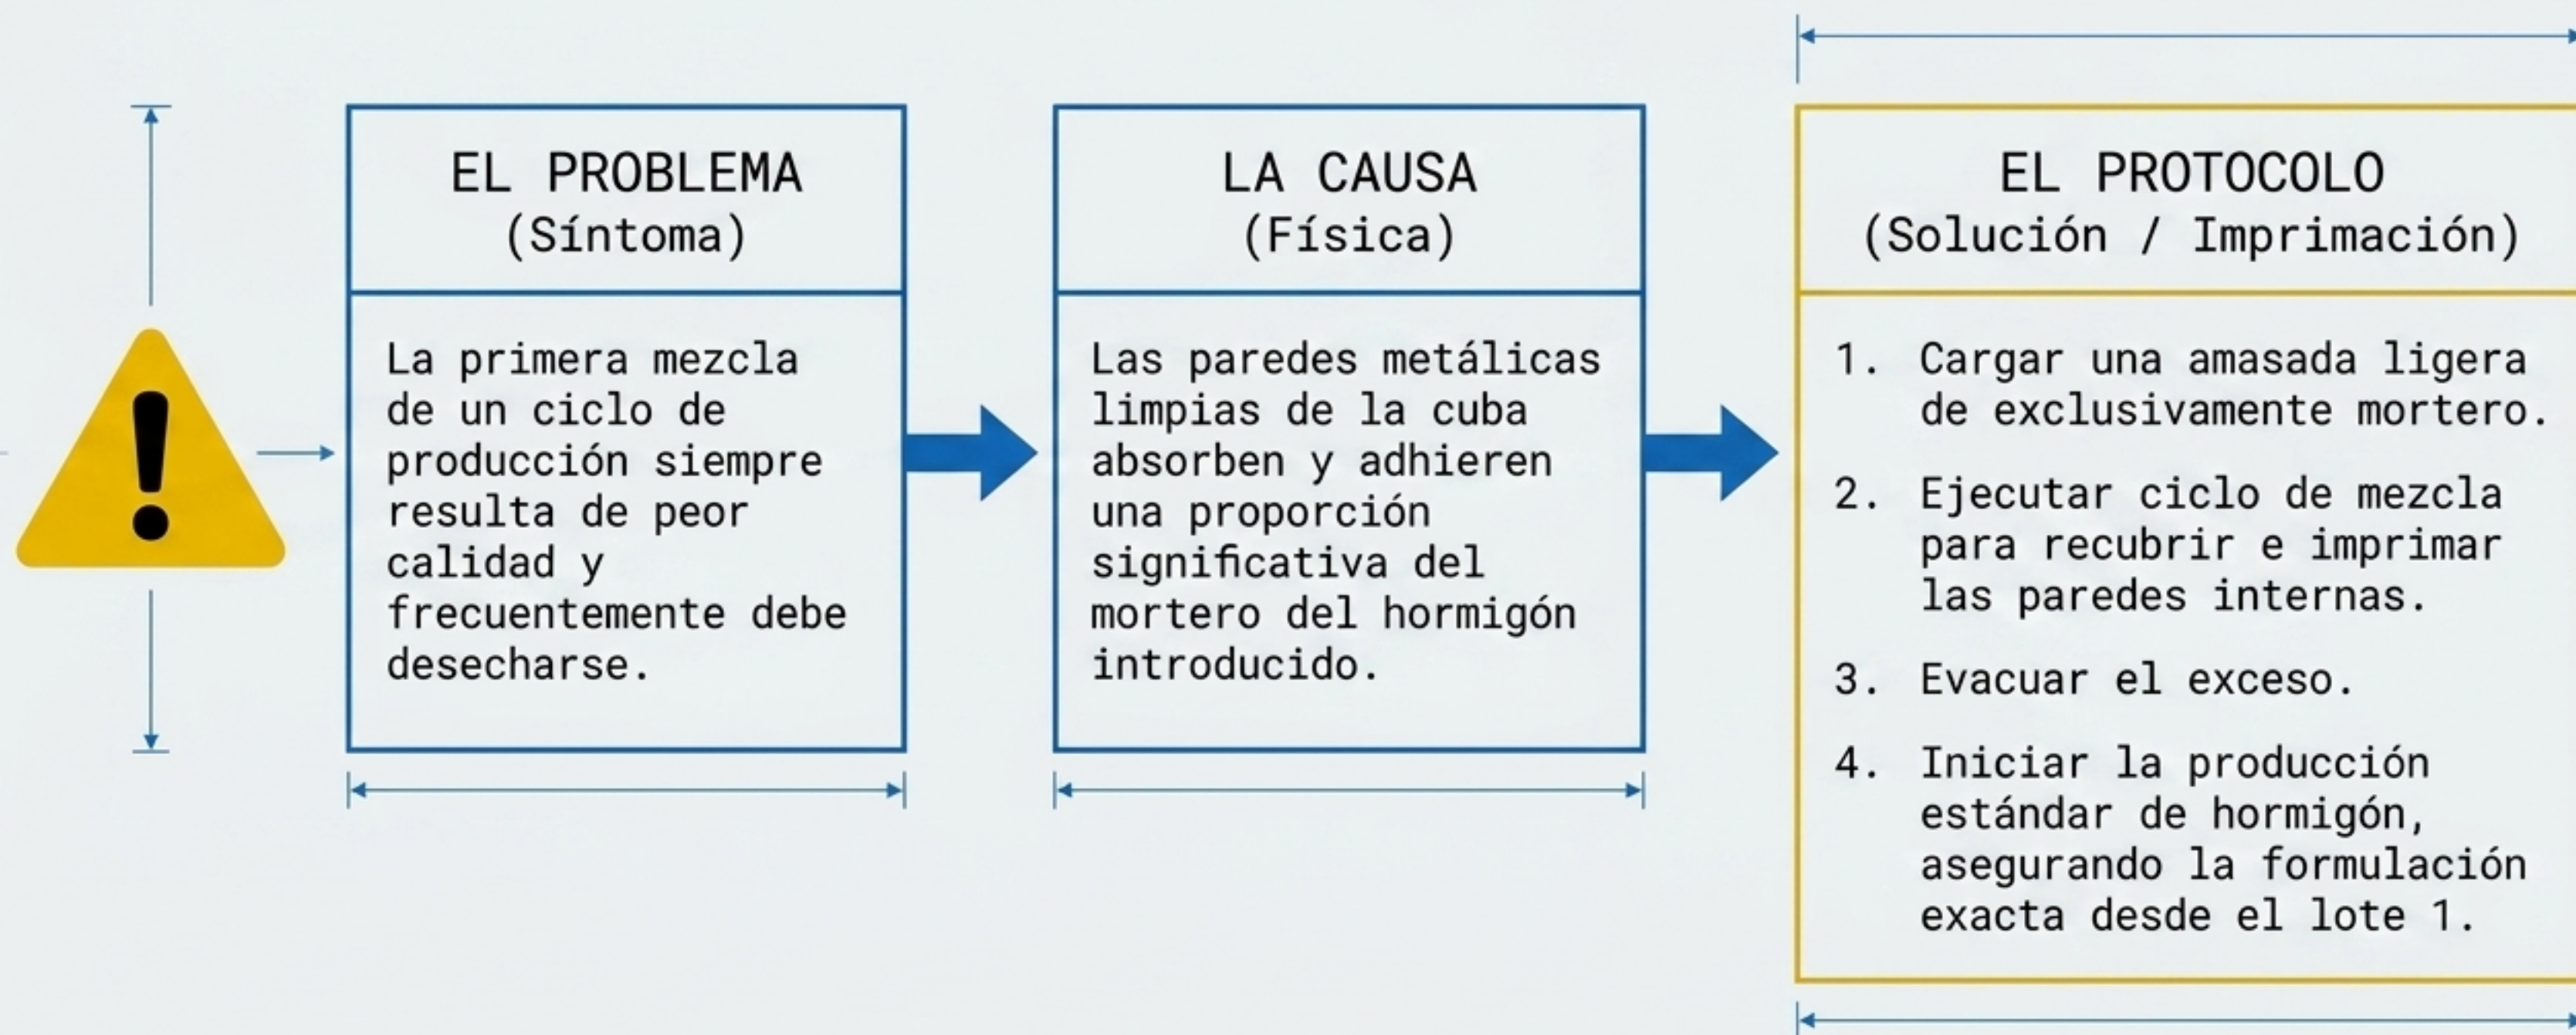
EL PROBLEMA
(Síntoma)

La primera mezcla de un ciclo de producción siempre resulta de peor calidad y frecuentemente debe desecharse.

LA CAUSA
(Física)

Las paredes metálicas limpias de la cuba absorben y adhieren una proporción significativa del mortero del hormigón introducido.

EL PROTOCOLO
(Solución / Imprimación)

1. Cargar una amasada ligera de exclusivamente mortero.

2. Ejecutar ciclo de mezcla para recubrir e imprimar las paredes internas.

3. Evacuar el exceso.

4. Iniciar la producción estándar de hormigón, asegurando la formulación exacta desde el lote 1.